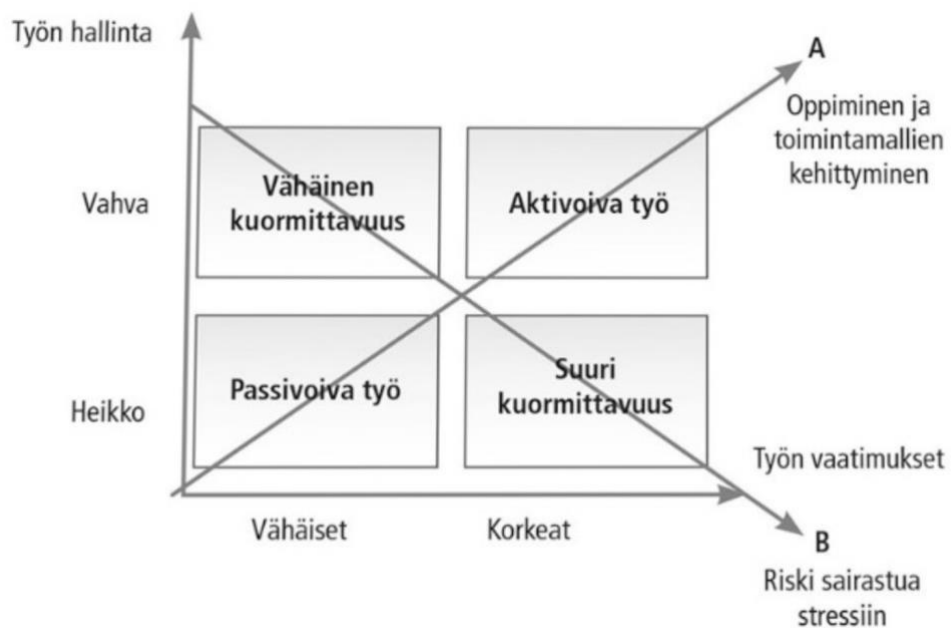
Työn hallinta

A

Oppiminen ja toimintamallien kehittyminen

Vahva

Vähäinen kuormittavuus

Aktivoiva työ

Heikko

Passivoiva työ

Suuri kuormittavuus

Työn vaatimukset

Vähäiset

Korkeat

B

Riski sairastua stressiin